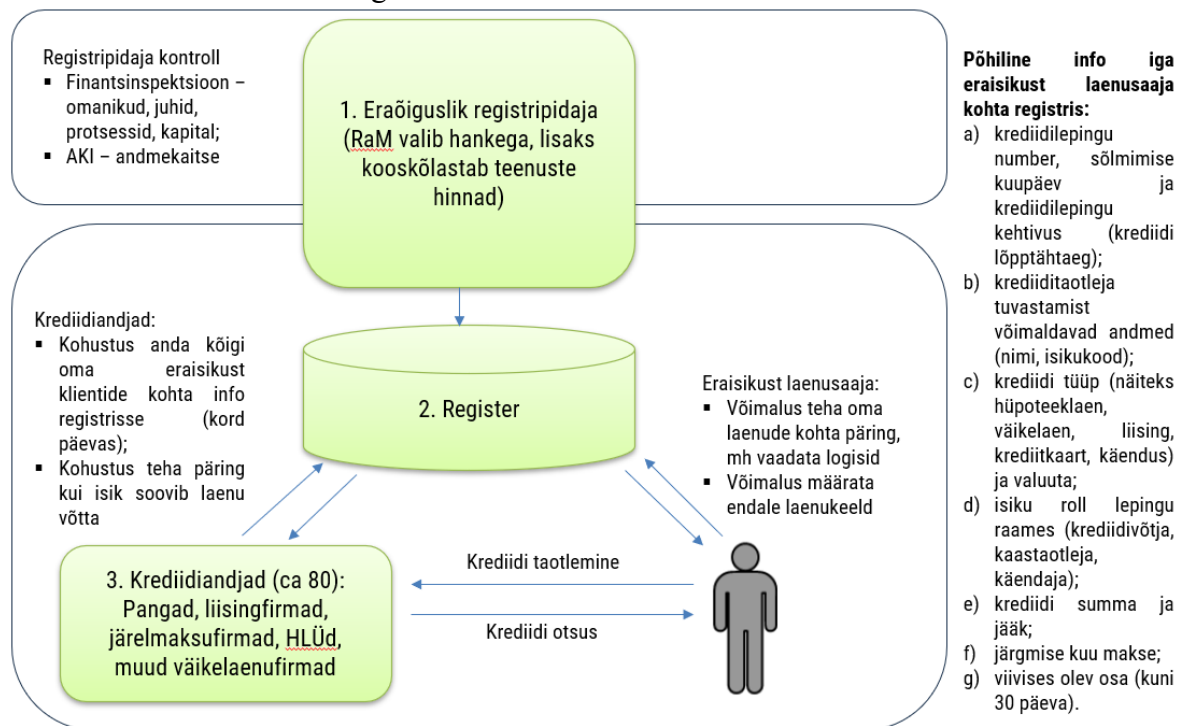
Registripidaja kontroll
- Finantsinspektsioon – omanikud, juhid, protsessid, kapital;
- AKI – andmekaitse

1. Eraõiguslik registripidaja (RaM valib hankega, lisaks kooskõlastab teenuste hinnad)

Krediidiandjad:
- Kohustus anda kõigi oma eraisikust klientide kohta info registrisse (kord päevas);
- Kohustus teha päring kui isik soovib laenu võtta

2. Register

Eraisikust laenusaaja:
- Võimalus teha oma laenude kohta päring, mh vaadata logisid
- Võimalus määrata endale laenukeeld

3. Krediidiandjad (ca 80): Pangad, liisingfirmad, järelmaksufirmad, HLÜd, muud väikelaenufirmad

Krediidi taotlemine

Krediidi otsus

Põhiline info iga eraisikust laenusaaja kohta registris:
a) krediidilepingu number, sõlmimise kuupäev ja krediidilepingu kehtivus (krediidi lõpptähtaeg);
b) krediiditaotleja tuvastamist võimaldavad andmed (nimi, isikukood);
c) krediidi tüüp (näiteks hüpoteeklaen, väikelaen, liising, krediitkaart, käendus) ja valuuta;
d) isiku roll lepingu raames (krediidivõtja, kaastaotleja, käendaja);
e) krediidi summa ja jääk;
f) järgmise kuu makse;
g) viivises olev osa (kuni 30 päeva).